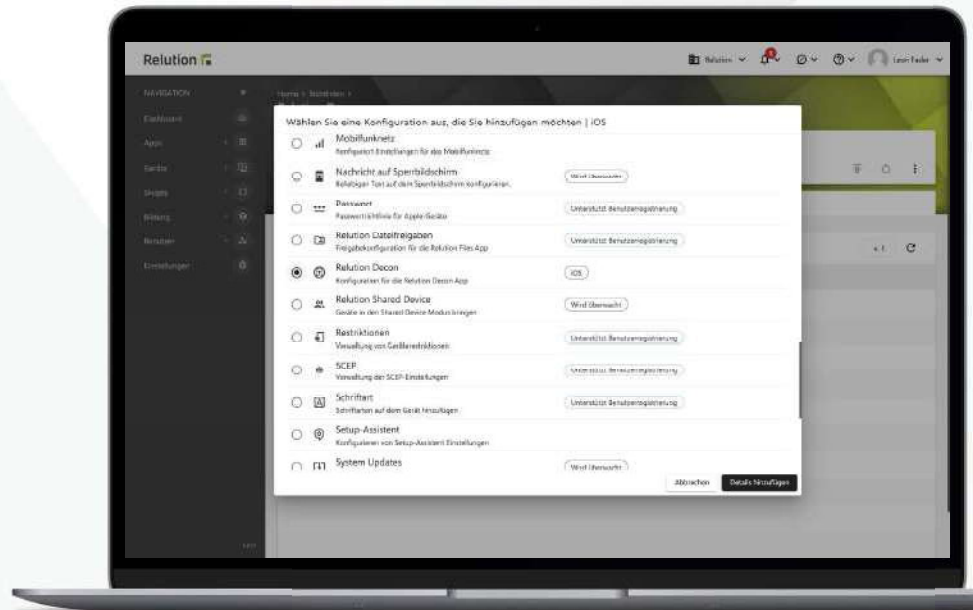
Relution

Relution

NAVIGATION

Dashboard

Apps

Geräte

Richtlinien

Bildung

Benutzer

Einstellungen

Home / Richtlinien /

Wählen Sie eine Konfiguration aus, die Sie hinzufügen möchten | iOS

Mobilfunknetz
Konfiguriert Einstellungen für das Mobilfunknetz

Nachricht auf Sperrbildschirm
Beliebigen Text auf dem Sperrbildschirm konfigurieren.
Wird überwacht

Passwort
Passwortrichtlinie für Apple-Geräte
Unterstützt Benutzerregistrierung

Relution Dateifreigaben
Freigabekonfiguration für die Relution Files App
Unterstützt Benutzerregistrierung

Relution Decon
Konfiguration für die Relution Decon App
iOS

Relution Shared Device
Geräte in den Shared Device Modus bringen
Wird überwacht

Restriktionen
Verwaltung von Gerätebeschränkungen
Unterstützt Benutzerregistrierung

SCEP
Verwaltung der SCEP-Einstellungen
Unterstützt Benutzerregistrierung

Schriftart
Schriftarten auf dem Gerät hinzufügen
Unterstützt Benutzerregistrierung

Setup-Assistent
Konfigurieren von Setup-Assistent Einstellungen

System Updates
Wird überwacht

Abbrechen

Details hinzufügen